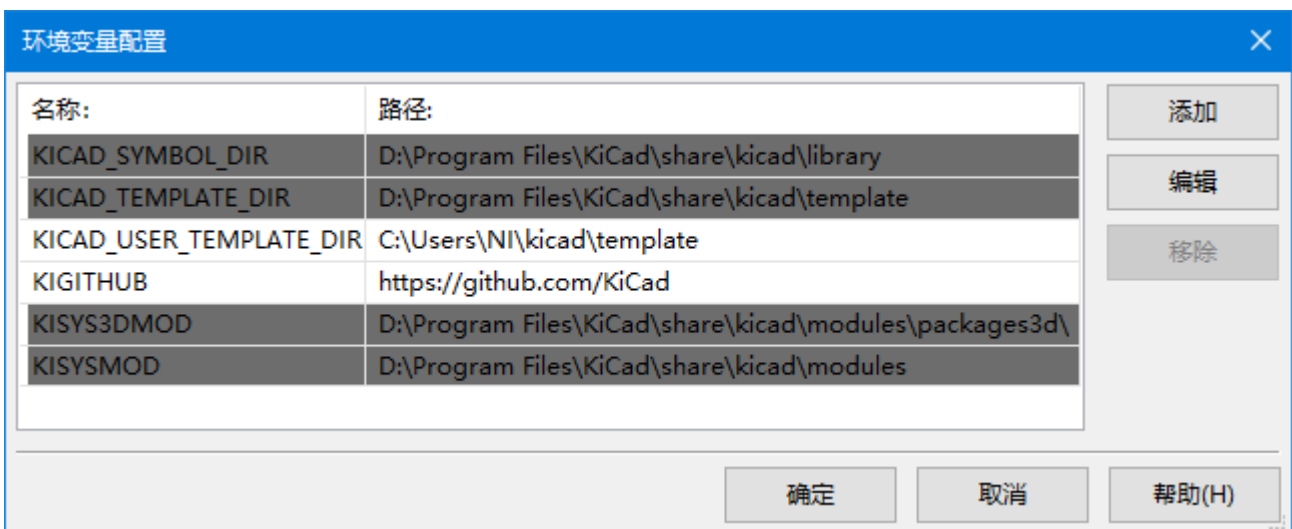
环境变量配置

| 名称: | 路径: |
|---|---|
| KICAD_SYMBOL_DIR | D:\Program Files\KiCad\share\kicad\library |
| KICAD_TEMPLATE_DIR | D:\Program Files\KiCad\share\kicad\template |
| KICAD_USER_TEMPLATE_DIR | C:\Users\NI\kicad\template |
| KIGITHUB | https://github.com/KiCad |
| KISYS3DMOD | D:\Program Files\KiCad\share\kicad\modules\packages3d\ |
| KISYSMOD | D:\Program Files\KiCad\share\kicad\modules |

添加
编辑
移除

确定
取消
帮助(H)